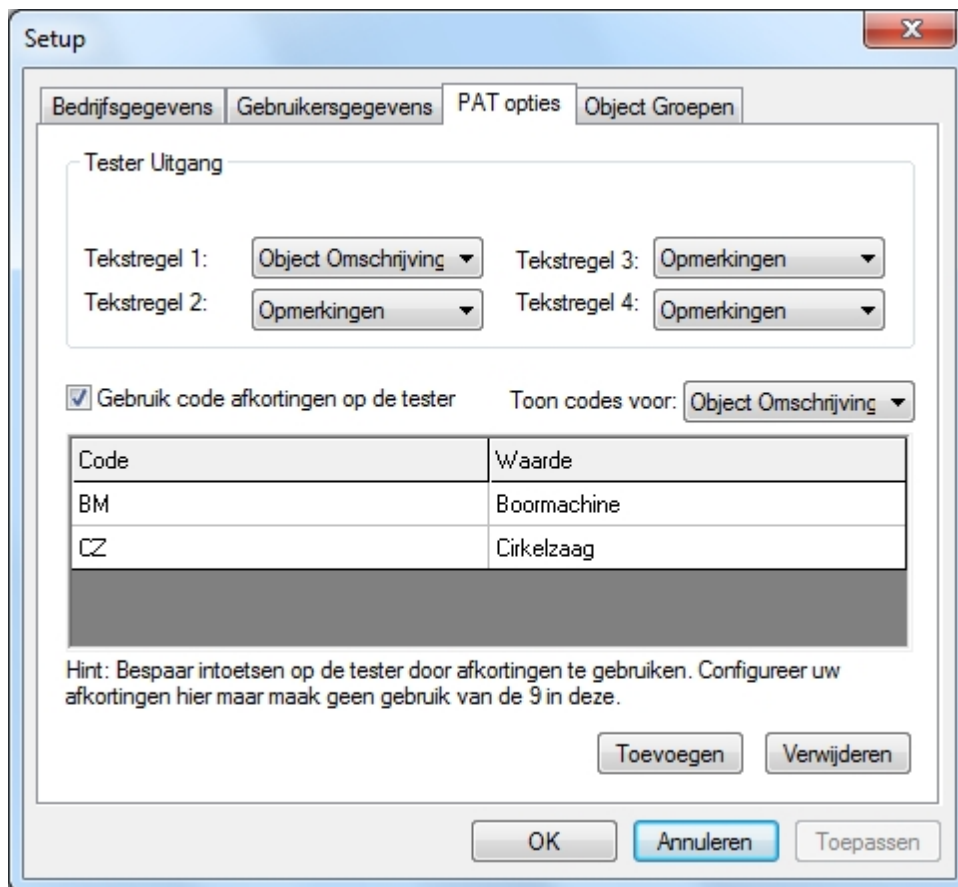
Setup

Bedrijfsgegevens | Gebruikersgegevens | PAT opties | Object Groepen

Tester Uitgang

Tekstregel 1: Object Omschrijving

Tekstregel 2: Opmerkingen

Tekstregel 3: Opmerkingen

Tekstregel 4: Opmerkingen

Gebruik code afkortingen op de tester

Toon codes voor: Object Omschrijving

| Code | Waarde |
|---|---|
| BM | Boormachine |
| CZ | Cirkelzaag |

Hint: Bespaar intoetsen op de tester door afkortingen te gebruiken. Configureer uw afkortingen hier maar maak geen gebruik van de 9 in deze.

Toevoegen
Verwijderen

OK
Annuleren
Toepassen